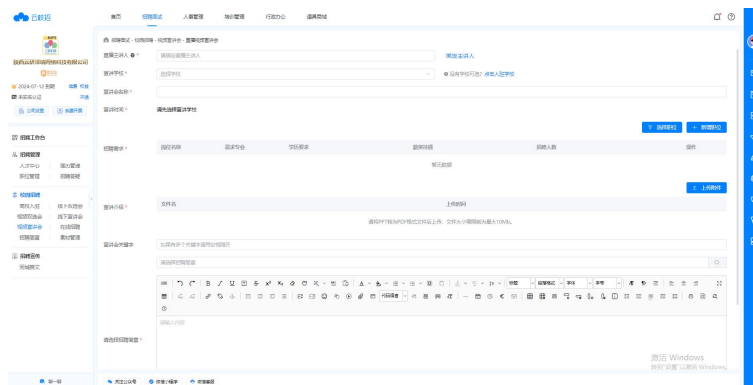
云就业

首页 招聘面试 人事管理 培训管理 行政办公 通用商城

陕西云研职业培训有限公司

2024-07-12 到期

招聘工作台

招聘管理
人才中心 简历管理
职位管理 招聘邀请

校园招聘
宣讲会 双选会
校园招聘 线下宣讲
宣讲录制 在线招聘
招聘管理 素材管理

招聘宣传
宣传图文

招聘面试 · 校园招聘 · 线下宣讲会 · 查看宣讲会

宣讲主讲人 * 请填写宣讲主讲人 添加主讲人

宣讲学校 * 选择学校 没有学校可选? 点击入驻学校

宣讲会名称 *

宣讲时间 * 请先选择宣讲学校

选择职位 + 新增职位

招聘需求 * 岗位名称 需求专业 学历要求 薪资范围 招聘人数 操作

暂无数据

上传附件

宣讲介绍 * 文件名 上传时间

请将PPT转为PDF格式文件后上传,文件大小限制为最大10Mb。

宣讲会关键字 如果有多个关键字请用逗号隔开

请选择招聘简章

请输入内容

请选择招聘简章 *

激活 Windows
转到"设置"以激活 Windows。

联一联 关注公众号 安装小程序 客服解答